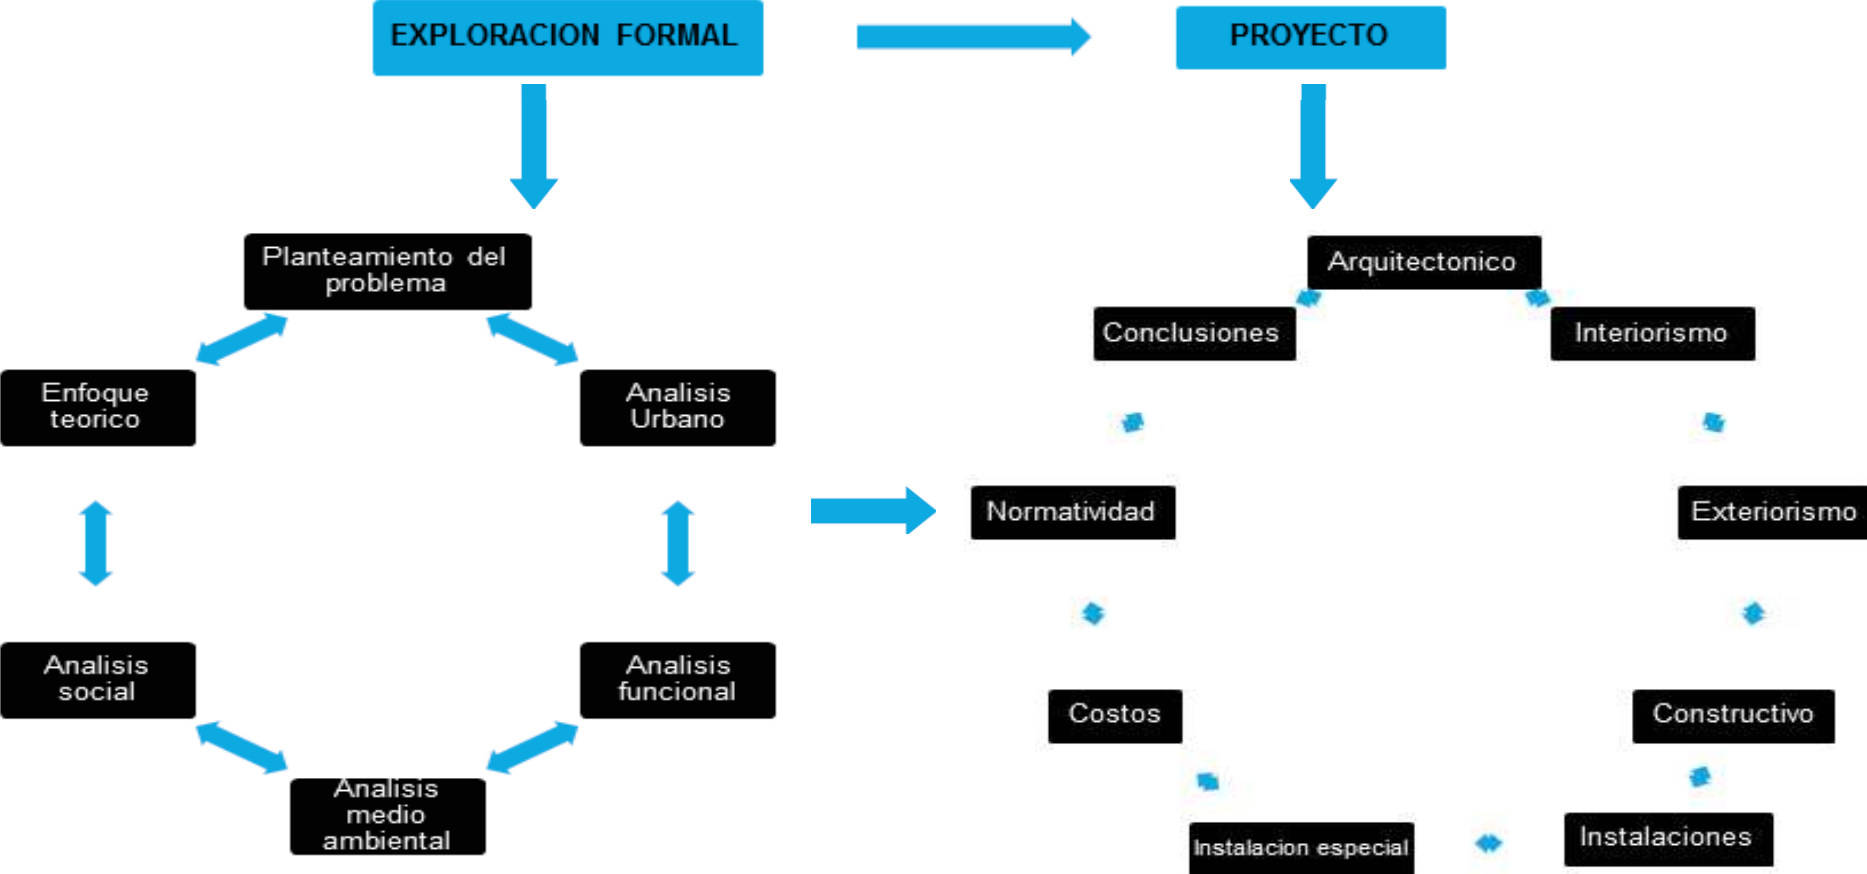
EXPLORACION FORMAL

PROYECTO

Planteamiento del problema

Enfoque teorico

Analisis Urbano

Analisis social

Analisis funcional

Analisis medio ambiental

Arquitectonico

Conclusiones

Interiorismo

Normatividad

Exteriorismo

Costos

Constructivo

Instalacion especial

Instalaciones